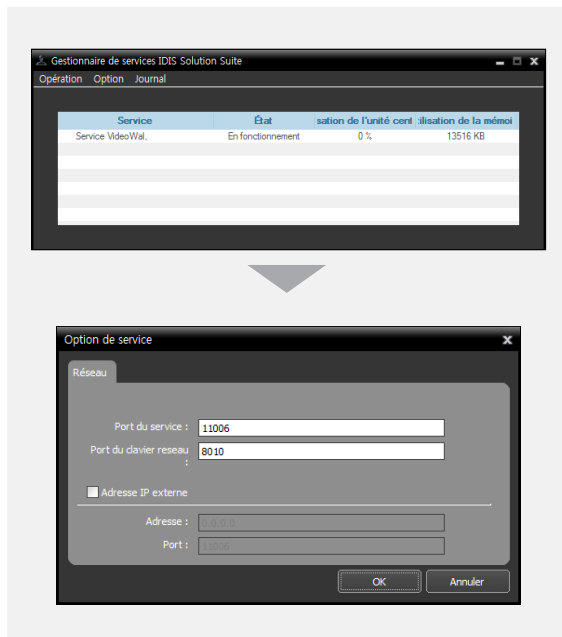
Gestionnaire de services IDIS Solution Suite

Opération Option Journal

| Service | État | sation de l'unité cent | ilisation de la mémoi |
|---|---|---|---|
| Service VideoWal. | En fonctionnement | 0 % | 13516 KB |

Option de service

Réseau

Port du service : 11006

Port du clavier reseau : 8010

Adresse IP externe

Adresse : 0.0.0.0

Port : 11006

OK Annuler